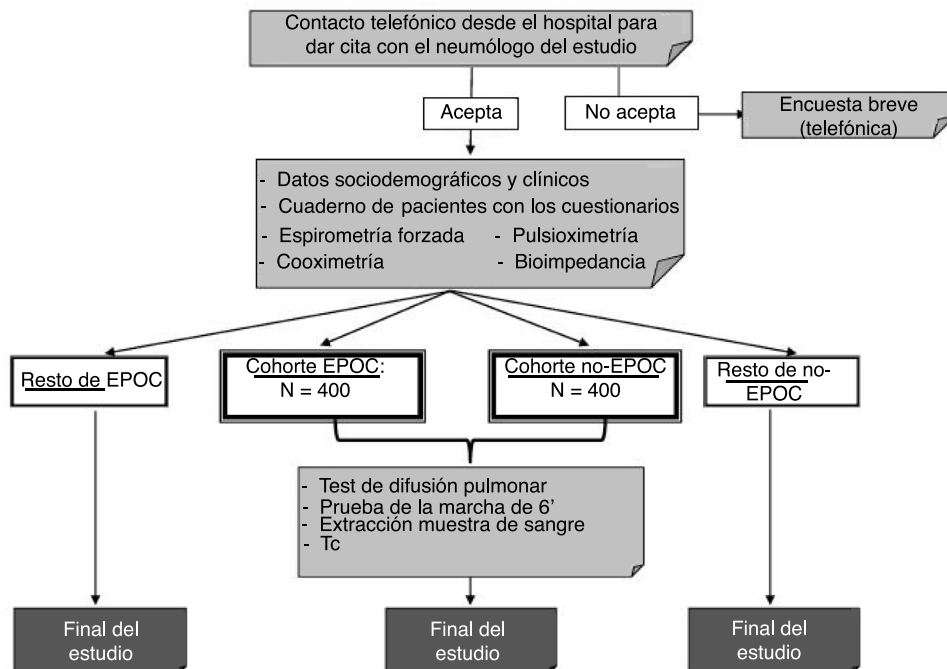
Contacto telefónico desde el hospital para dar cita con el neumólogo del estudio

Acepta

No acepta

Encuesta breve (telefónica)

- Datos sociodemográficos y clínicos
- Cuaderno de pacientes con los cuestionarios
- Espirometría forzada - Pulsioximetría
- Cooximetría - Bioimpedancia

Resto de EPOC

Cohorte EPOC: N = 400

Cohorte no-EPOC N = 400

Resto de no-EPOC

- Test de difusión pulmonar
- Prueba de la marcha de 6'
- Extracción muestra de sangre
- Tc

Final del estudio

Final del estudio

Final del estudio